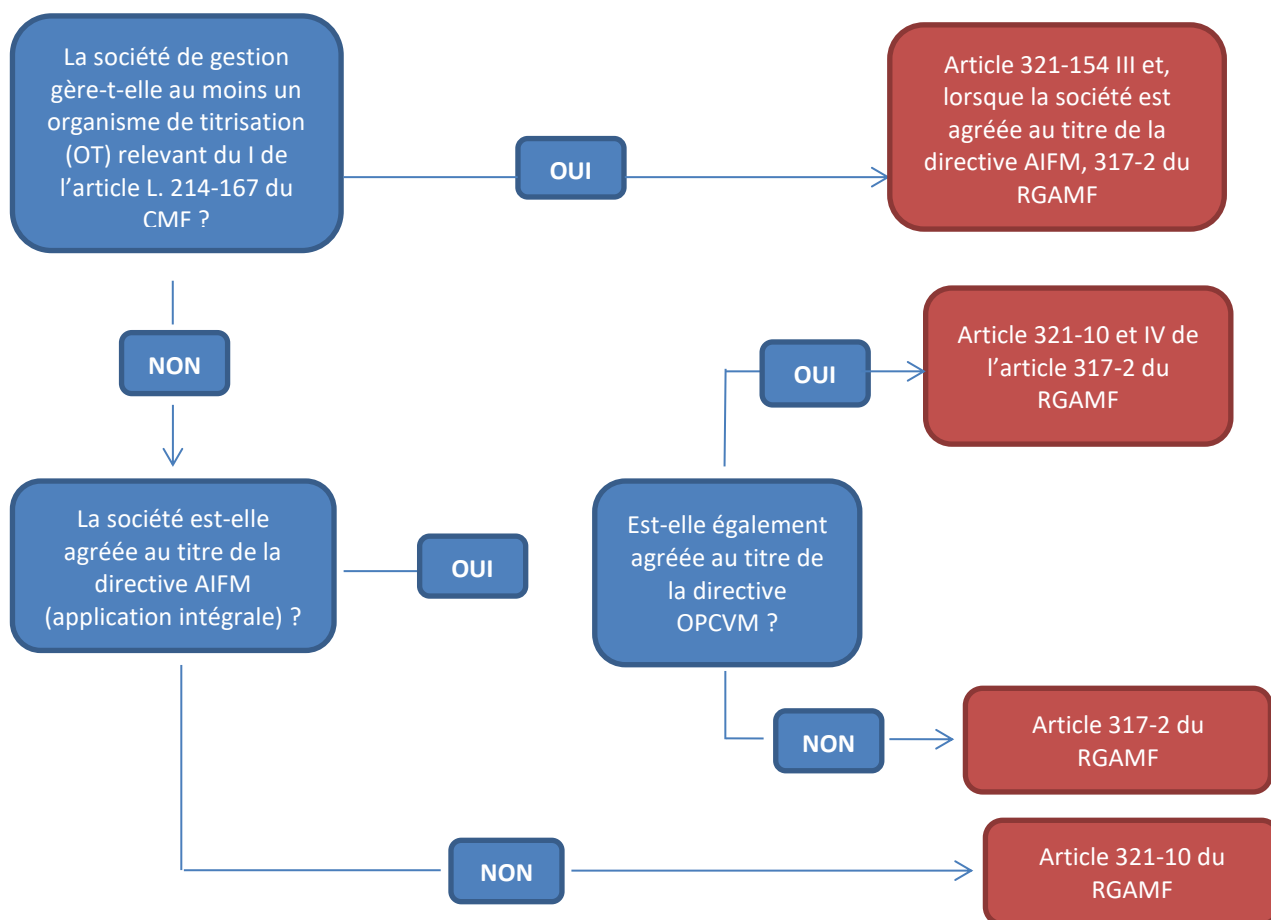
La société de gestion gère-t-elle au moins un organisme de titrisation (OT) relevant du I de l'article L. 214-167 du CMF ?

OUI

Article 321-154 III et, lorsque la société est agréée au titre de la directive AIFM, 317-2 du RGAMF

NON

OUI

Article 321-10 et IV de l'article 317-2 du RGAMF

La société est-elle agréée au titre de la directive AIFM (application intégrale) ?

OUI

Est-elle également agréée au titre de la directive OPCVM ?

NON

Article 317-2 du RGAMF

NON

Article 321-10 du RGAMF